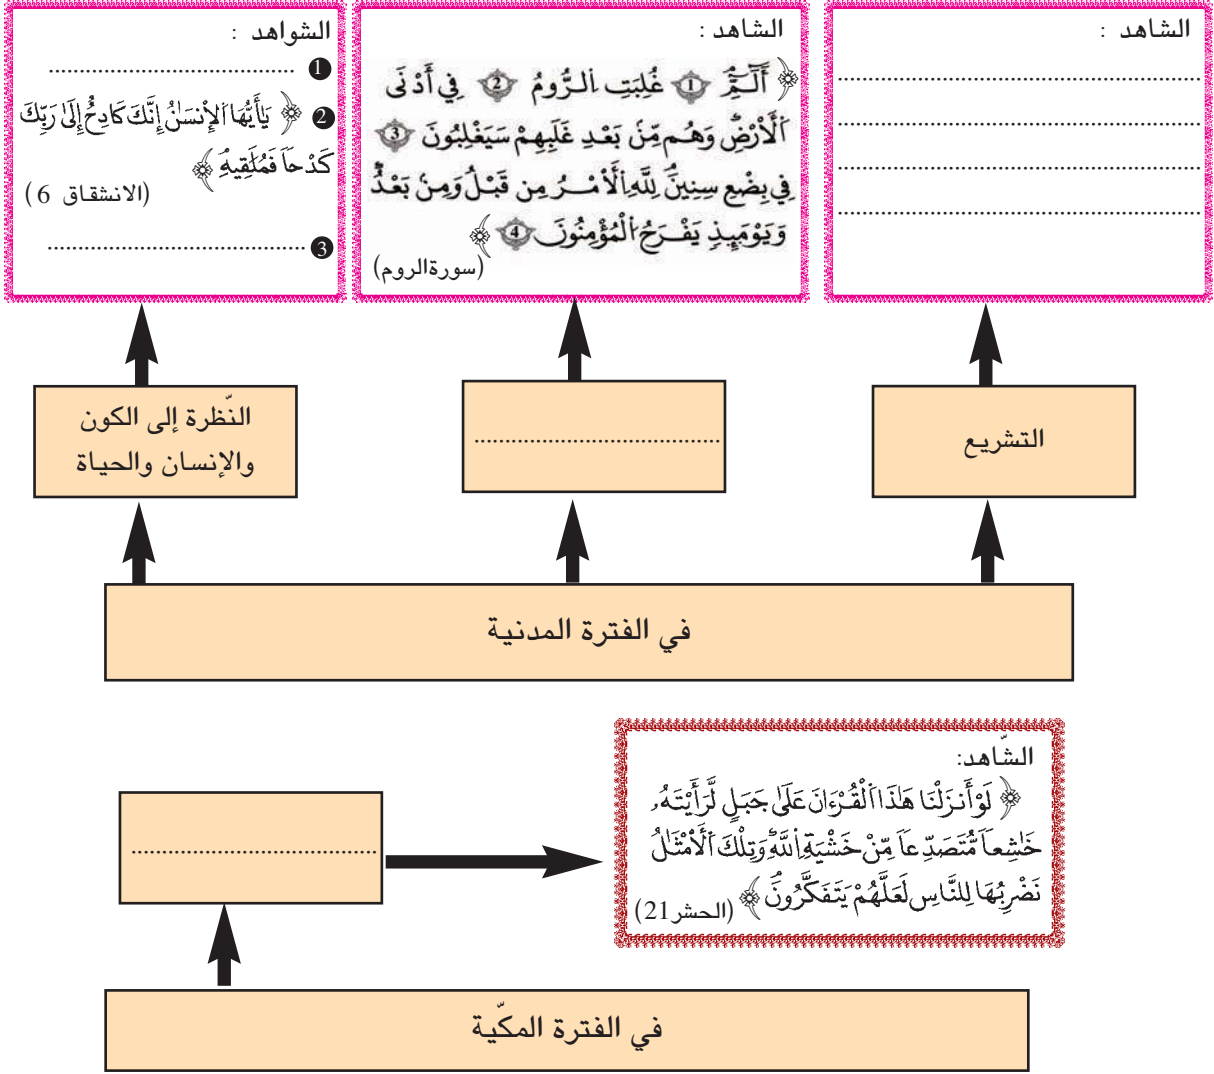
الشاهد :
.................................................
.................................................
.................................................
.................................................

الشاهد :
﴿ الٓمٓ ① غُلِبَتِ الرُّومُ ② فِي أَدْنَى الْأَرْضِ وَهُم مِّن بَعْدِ غَلَبِهِمْ سَيَغْلِبُونَ ③ فِي بِضْعِ سِنِينَ لِلَّهِ الْأَمْرُ مِن قَبْلُ وَمِن بَعْدُ وَيَوْمَئِذٍ يَفْرَحُ الْمُؤْمِنُونَ ④ ﴾
(سورة الروم)

الشواهد :
❶ .................................................
❷ ﴿ يَا أَيُّهَا الْإِنسَانُ إِنَّكَ كَادِحٌ إِلَىٰ رَبِّكَ كَدْحًا فَمُلَاقِيهِ ﴾
(الانشقاق 6)
❸ .................................................

التشريع

.................................................

النّظرة إلى الكون والإنسان والحياة

في الفترة المدنية

الشّاهد:
﴿ لَوْ أَنزَلْنَا هَٰذَا الْقُرْآنَ عَلَىٰ جَبَلٍ لَّرَأَيْتَهُ خَاشِعًا مُّتَصَدِّعًا مِّنْ خَشْيَةِ اللَّهِ وَتِلْكَ الْأَمْثَالُ نَضْرِبُهَا لِلنَّاسِ لَعَلَّهُمْ يَتَفَكَّرُونَ ﴾ (الحشر21)

.................................................

في الفترة المكّية